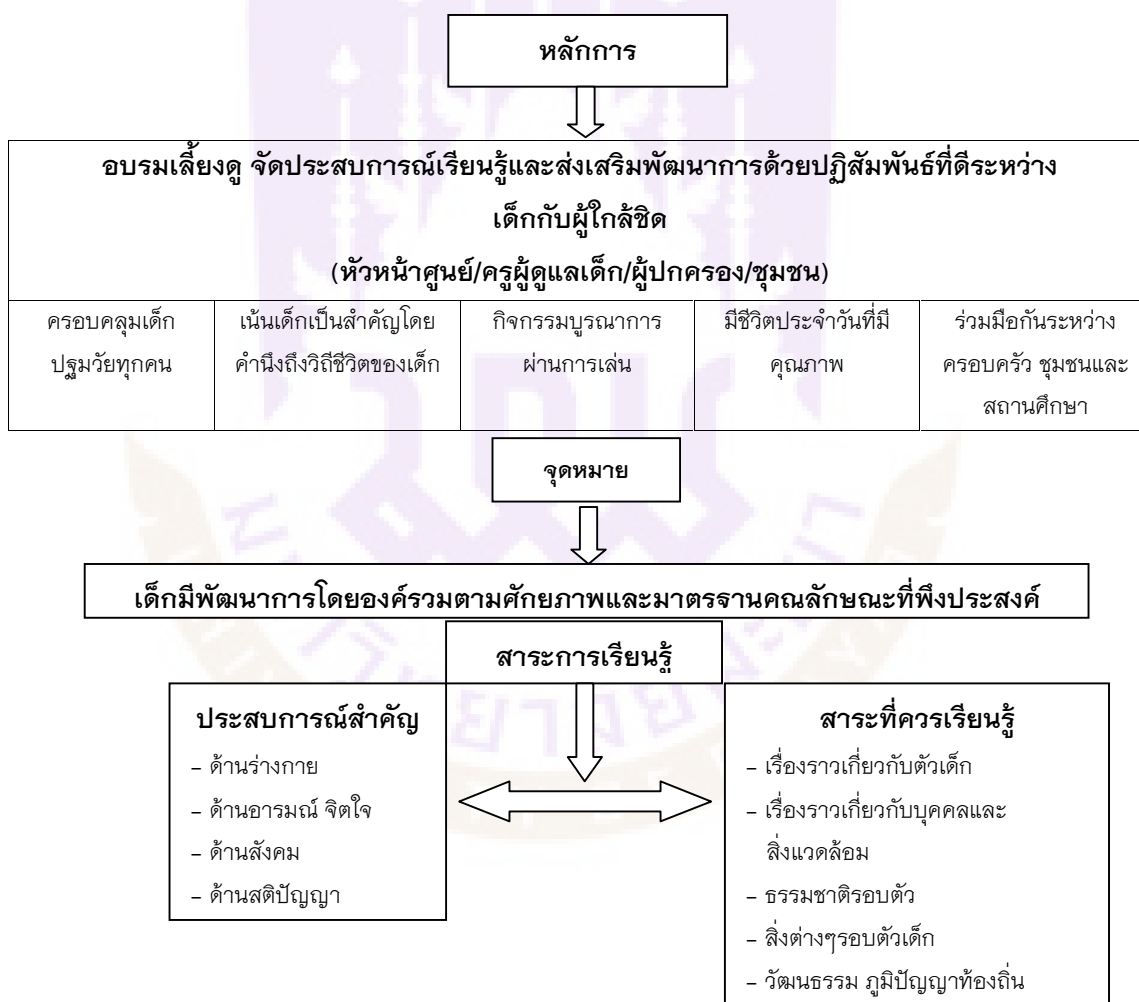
หลักการ

อบรมเลี้ยงดู จัดประสบการณ์เรียนรู้และส่งเสริมพัฒนาการด้วยปฏิสัมพันธ์ที่ดีระหว่างเด็กกับผู้ใกล้ชิด
(หัวหน้าศูนย์/ครูผู้ดูแลเด็ก/ผู้ปกครอง/ชุมชน)

| ครอบคลุมเด็กปฐมวัยทุกคน | เน้นเด็กเป็นสำคัญโดยคำนึงถึงวิถีชีวิตของเด็ก | กิจกรรมบูรณาการผ่านการเล่น | มีชีวิตประจำวันที่มีคุณภาพ | ร่วมมือกันระหว่างครอบครัว ชุมชนและสถานศึกษา |
|---|---|---|---|---|

จุดหมาย

เด็กมีพัฒนาการโดยองค์รวมตามศักยภาพและมาตรฐานคณลักษณะที่พึงประสงค์

สาระการเรียนรู้

ประสบการณ์สำคัญ
– ด้านร่างกาย
– ด้านอารมณ์ จิตใจ
– ด้านสังคม
– ด้านสติปัญญา

สาระที่ควรเรียนรู้
– เรื่องราวเกี่ยวกับตัวเด็ก
– เรื่องราวเกี่ยวกับบุคคลและสิ่งแวดล้อม
– ธรรมชาติรอบตัว
– สิ่งต่างๆรอบตัวเด็ก
– วัฒนธรรม ภูมิปัญญาท้องถิ่น